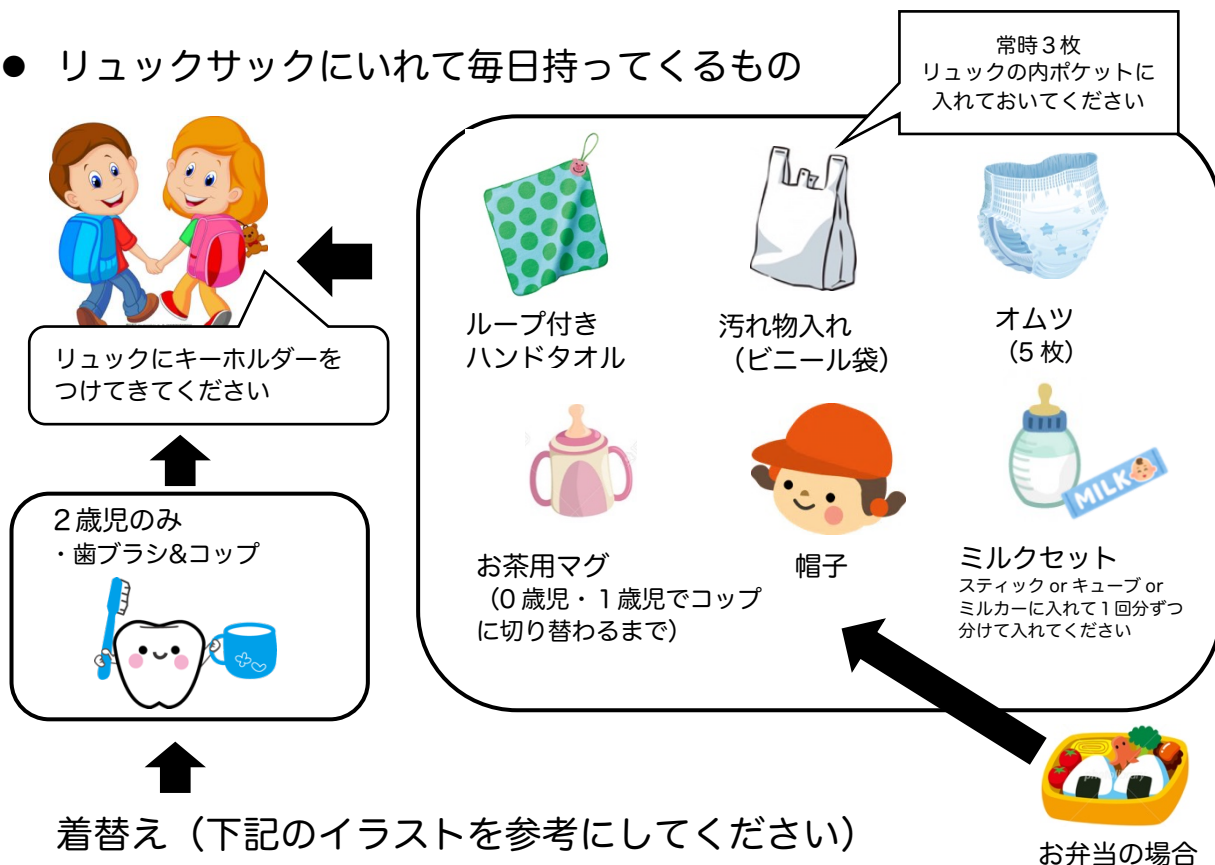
● リュックサックにいれて毎日持ってくるもの

常時３枚
リュックの内ポケットに入れておいてください

ループ付き
ハンドタオル

汚れ物入れ
（ビニール袋）

オムツ
（5 枚）

リュックにキーホルダーをつけてきてください

お茶用マグ
（0 歳児・1 歳児でコップに切り替わるまで）

帽子

MILK

ミルクセット
スティック or キューブ or ミルカーに入れて１回分ずつ分けて入れてください

２歳児のみ
・歯ブラシ&コップ

着替え（下記のイラストを参考にしてください）

お弁当の場合